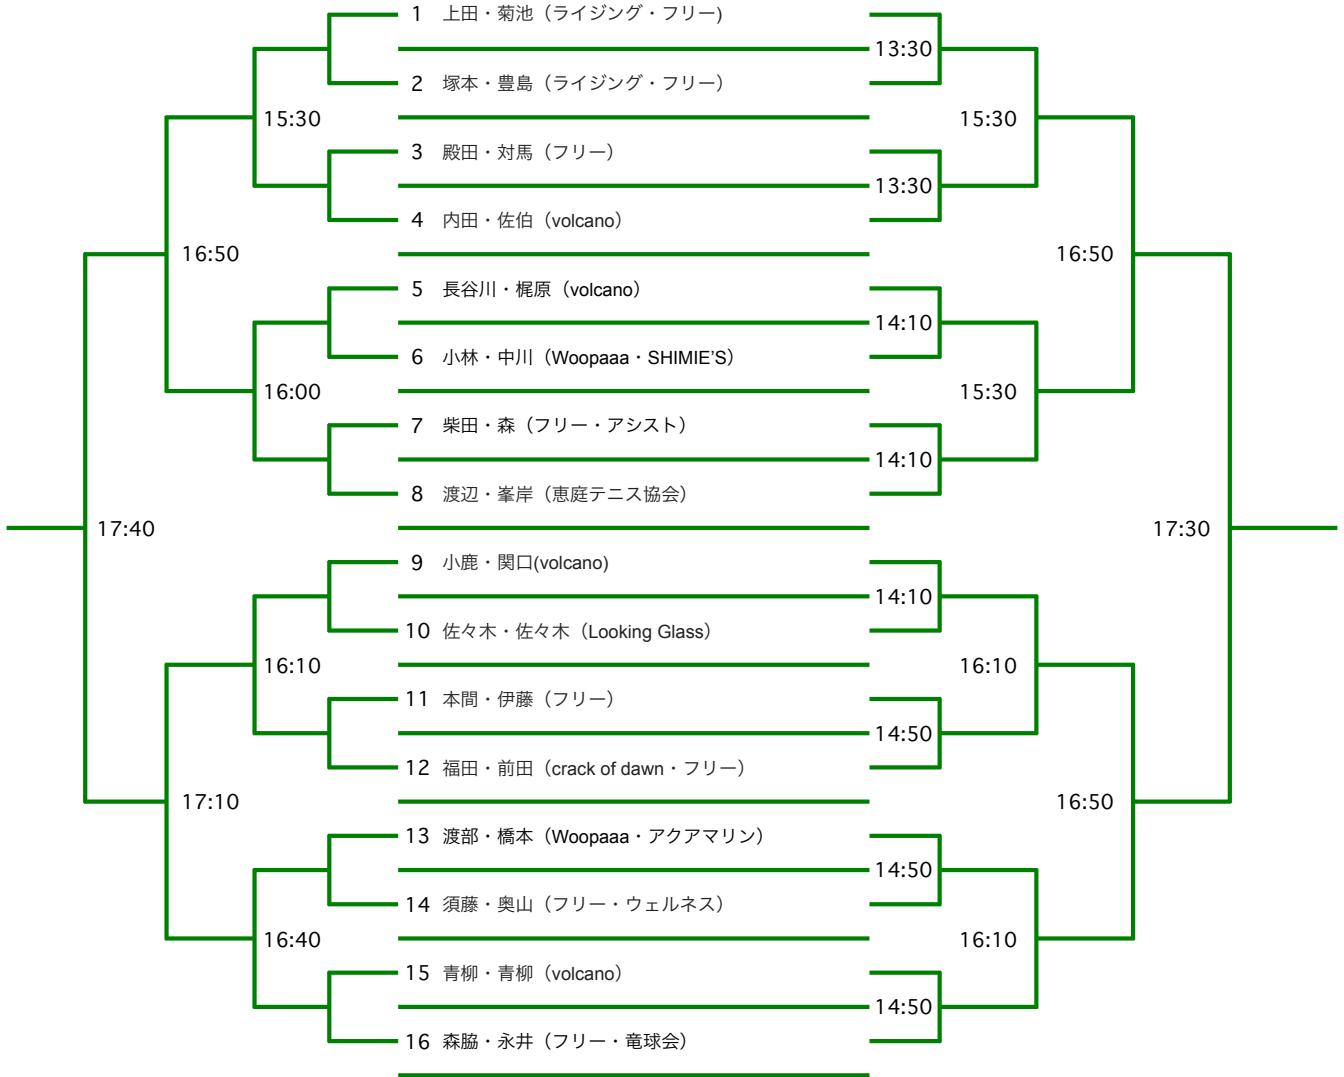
1 上田・菊池（ライジング・フリー）
13:30
2 塚本・豊島（ライジング・フリー）
15:30
15:30
3 殿田・対馬（フリー）
13:30
4 内田・佐伯（volcano）
16:50
16:50
5 長谷川・梶原（volcano）
14:10
6 小林・中川（Woopaaa・SHIMIE'S）
16:00
15:30
7 柴田・森（フリー・アシスト）
14:10
8 渡辺・峯岸（恵庭テニス協会）
17:40
17:30
9 小鹿・関口(volcano)
14:10
10 佐々木・佐々木（Looking Glass）
16:10
16:10
11 本間・伊藤（フリー）
14:50
12 福田・前田（crack of dawn・フリー）
17:10
16:50
13 渡部・橋本（Woopaaa・アクアマリン）
14:50
14 須藤・奥山（フリー・ウェルネス）
16:40
16:10
15 青柳・青柳（volcano）
14:50
16 森脇・永井（フリー・竜球会）